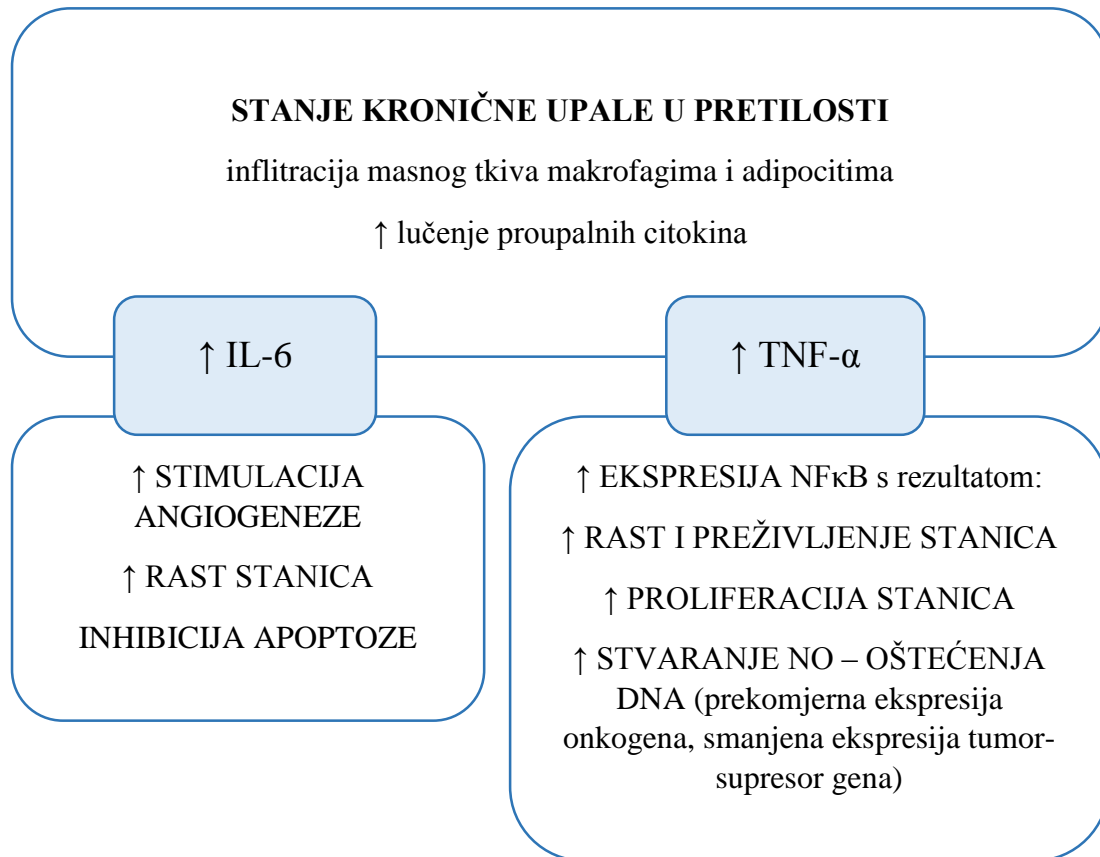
**STANJE KRONIČNE UPALE U PRETILOSTI**

inflitracija masnog tkiva makrofagima i adipocitima

↑ lučenje proupalnih citokina

↑ IL-6

↑ TNF-α

↑ STIMULACIJA ANGIOGENEZE

↑ RAST STANICA

INHIBICIJA APOPTOZE

↑ EKSPRESIJA NFκB s rezultatom:

↑ RAST I PREŽIVLJENJE STANICA

↑ PROLIFERACIJA STANICA

↑ STVARANJE NO – OŠTEĆENJA DNA (prekomjerna ekspresija onkogena, smanjena ekspresija tumor-supresor gena)